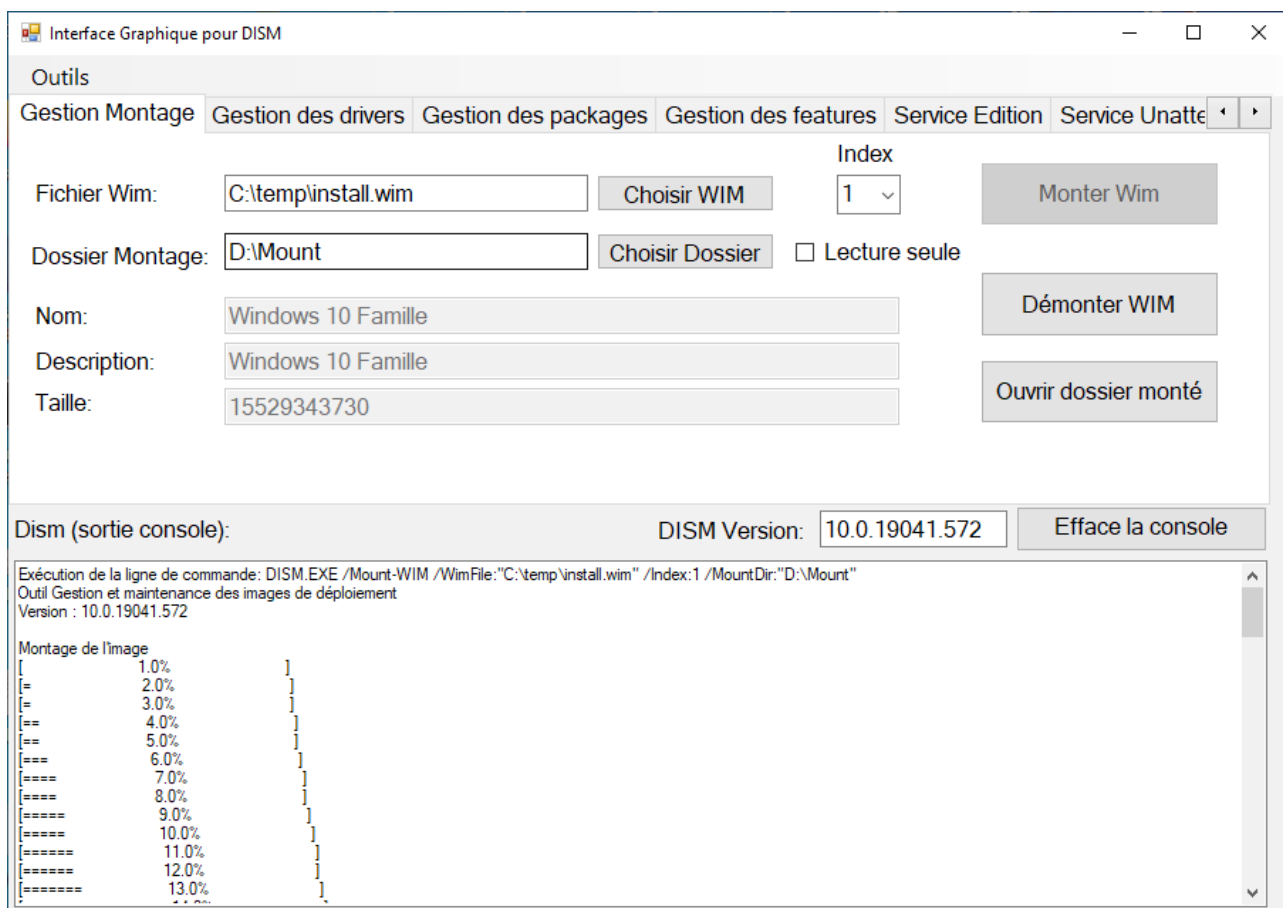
Interface Graphique pour DISM

Outils

Gestion Montage | Gestion des drivers | Gestion des packages | Gestion des features | Service Edition | Service Unatte

Fichier Wim: C:\temp\install.wim Choisir WIM

Index 1

Monter Wim

Dossier Montage: D:\Mount Choisir Dossier

Lecture seule

Nom: Windows 10 Famille

Démonter WIM

Description: Windows 10 Famille

Taille: 15529343730

Ouvrir dossier monté

Dism (sortie console):

DISM Version: 10.0.19041.572

Efface la console

Exécution de la ligne de commande: DISM.EXE /Mount-WIM /WimFile:"C:\temp\install.wim" /Index:1 /MountDir:"D:\Mount"
Outil Gestion et maintenance des images de déploiement
Version : 10.0.19041.572

Montage de l'image
[ 1.0% ]
[= 2.0% ]
[= 3.0% ]
[== 4.0% ]
[== 5.0% ]
[=== 6.0% ]
[==== 7.0% ]
[==== 8.0% ]
[===== 9.0% ]
[===== 10.0% ]
[====== 11.0% ]
[====== 12.0% ]
[======= 13.0% ]
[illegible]